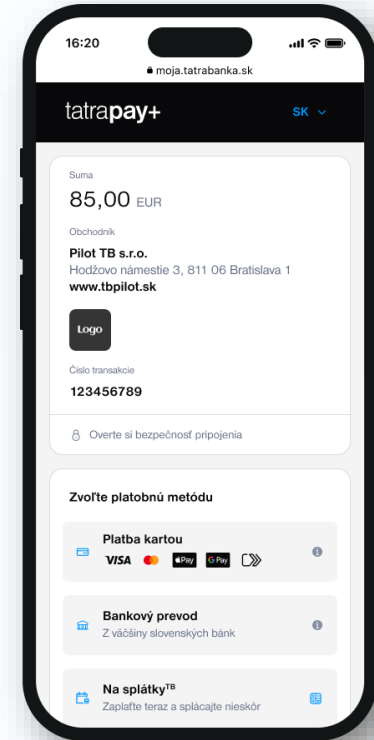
16:20

moja.tatrabanka.sk

tatrapay+

SK

Suma

85,00 EUR

Obchodník

Pilot TB s.r.o.
Hodžovo námestie 3, 811 06 Bratislava 1
www.tbpilot.sk

Logo

Číslo transakcie

123456789

Overte si bezpečnosť pripojenia

Zvoľte platobnú metódu

Platba kartou
VISA Pay G Pay

Bankový prevod
Z väčšiny slovenských bánk

Na splátky$^{TB}$
Zaplaťte teraz a splácajte neskôr